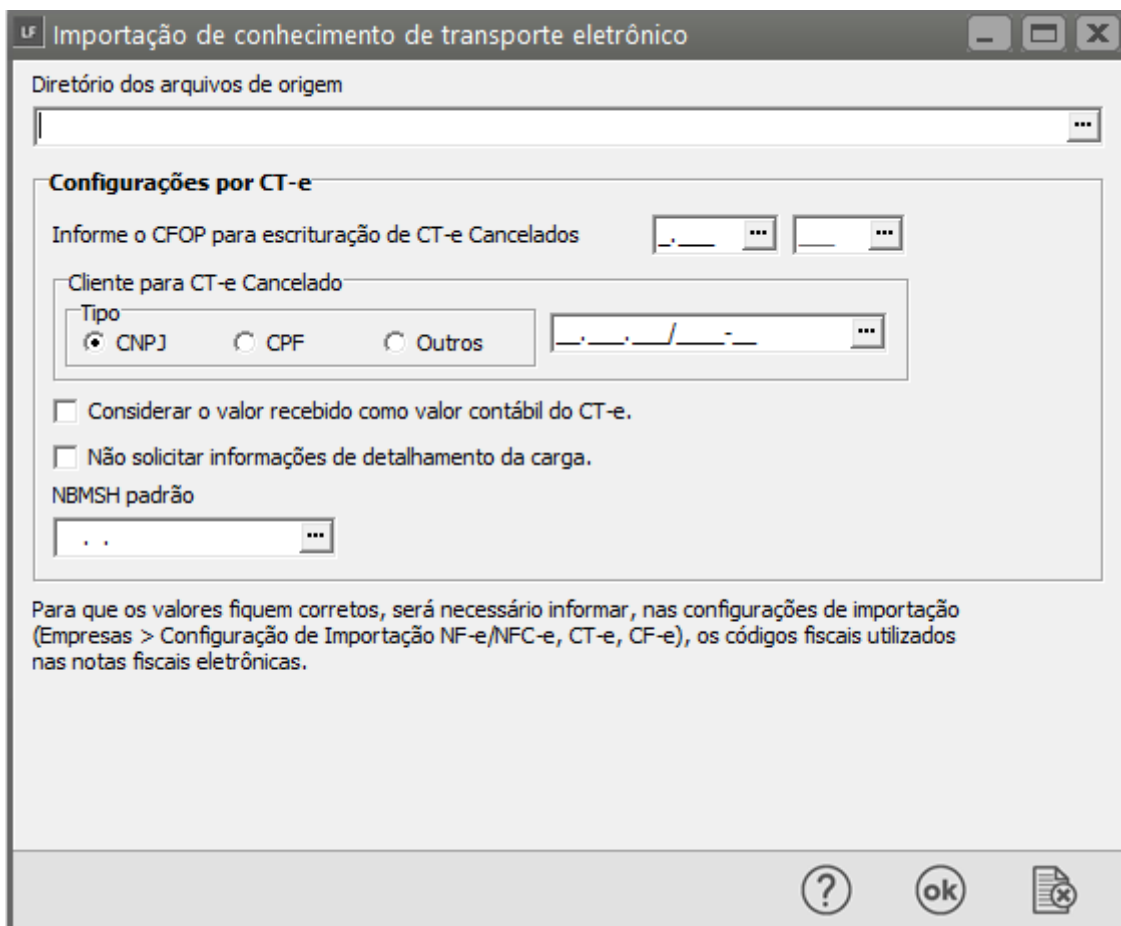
LF Importação de conhecimento de transporte eletrônico

Diretório dos arquivos de origem

Configurações por CT-e

Informe o CFOP para escrituração de CT-e Cancelados

Cliente para CT-e Cancelado

Tipo

CNPJ CPF Outros

Considerar o valor recebido como valor contábil do CT-e.

Não solicitar informações de detalhamento da carga.

NBMSH padrão

Para que os valores fiquem corretos, será necessário informar, nas configurações de importação (Empresas > Configuração de Importação NF-e/NFC-e, CT-e, CF-e), os códigos fiscais utilizados nas notas fiscais eletrônicas.

? ok